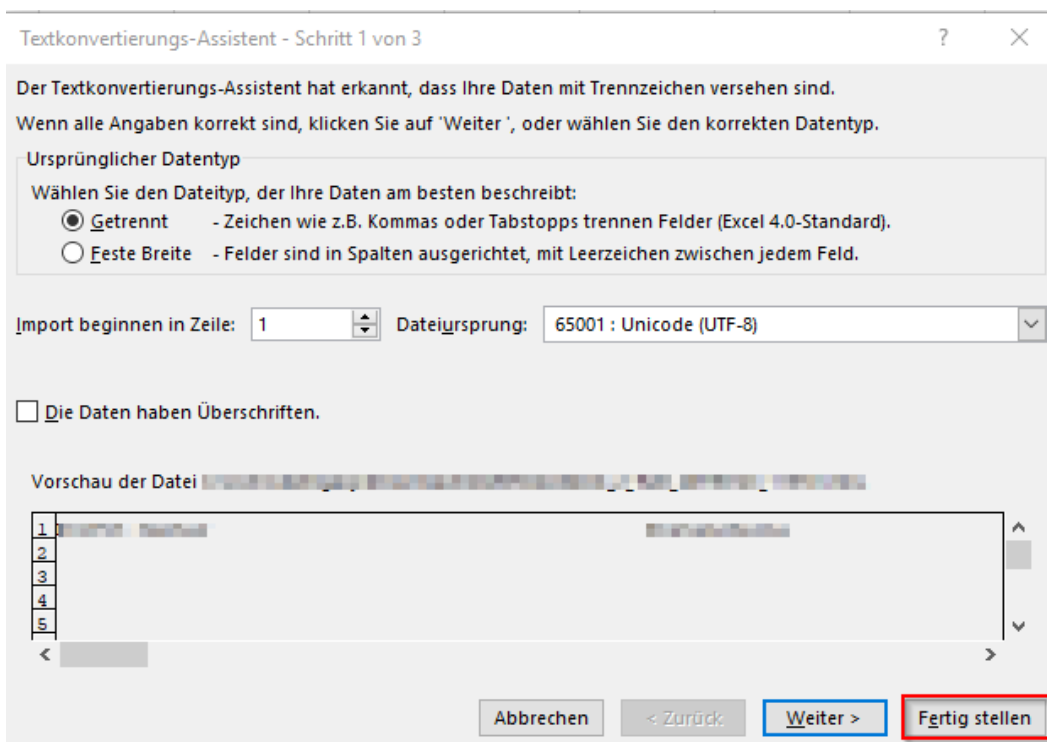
Textkonvertierungs-Assistent - Schritt 1 von 3

?

Der Textkonvertierungs-Assistent hat erkannt, dass Ihre Daten mit Trennzeichen versehen sind.

Wenn alle Angaben korrekt sind, klicken Sie auf 'Weiter ', oder wählen Sie den korrekten Datentyp.

Ursprünglicher Datentyp

Wählen Sie den Dateityp, der Ihre Daten am besten beschreibt:

Getrennt - Zeichen wie z.B. Kommas oder Tabstopps trennen Felder (Excel 4.0-Standard).

Feste Breite - Felder sind in Spalten ausgerichtet, mit Leerzeichen zwischen jedem Feld.

Import beginnen in Zeile: 1 Dateiursprung: 65001 : Unicode (UTF-8)

Die Daten haben Überschriften.

Vorschau der Datei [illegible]

1 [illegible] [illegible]
2
3
4
5

Abbrechen < Zurück Weiter > Fertig stellen